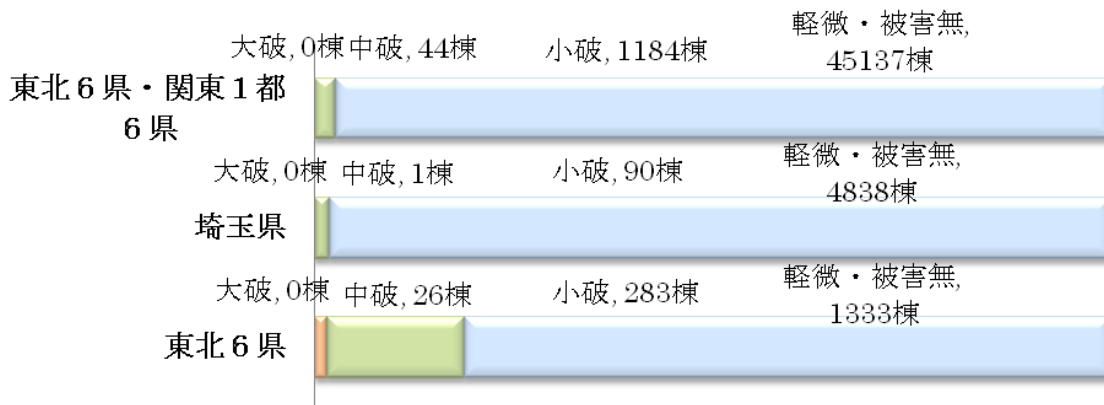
大破, 0棟 中破, 44棟　小破, 1184棟　軽微・被害無, 45137棟

東北６県・関東１都６県

大破, 0棟 中破, 1棟　小破, 90棟　軽微・被害無, 4838棟

埼玉県

大破, 0棟 中破, 26棟　小破, 283棟　軽微・被害無, 1333棟

東北６県